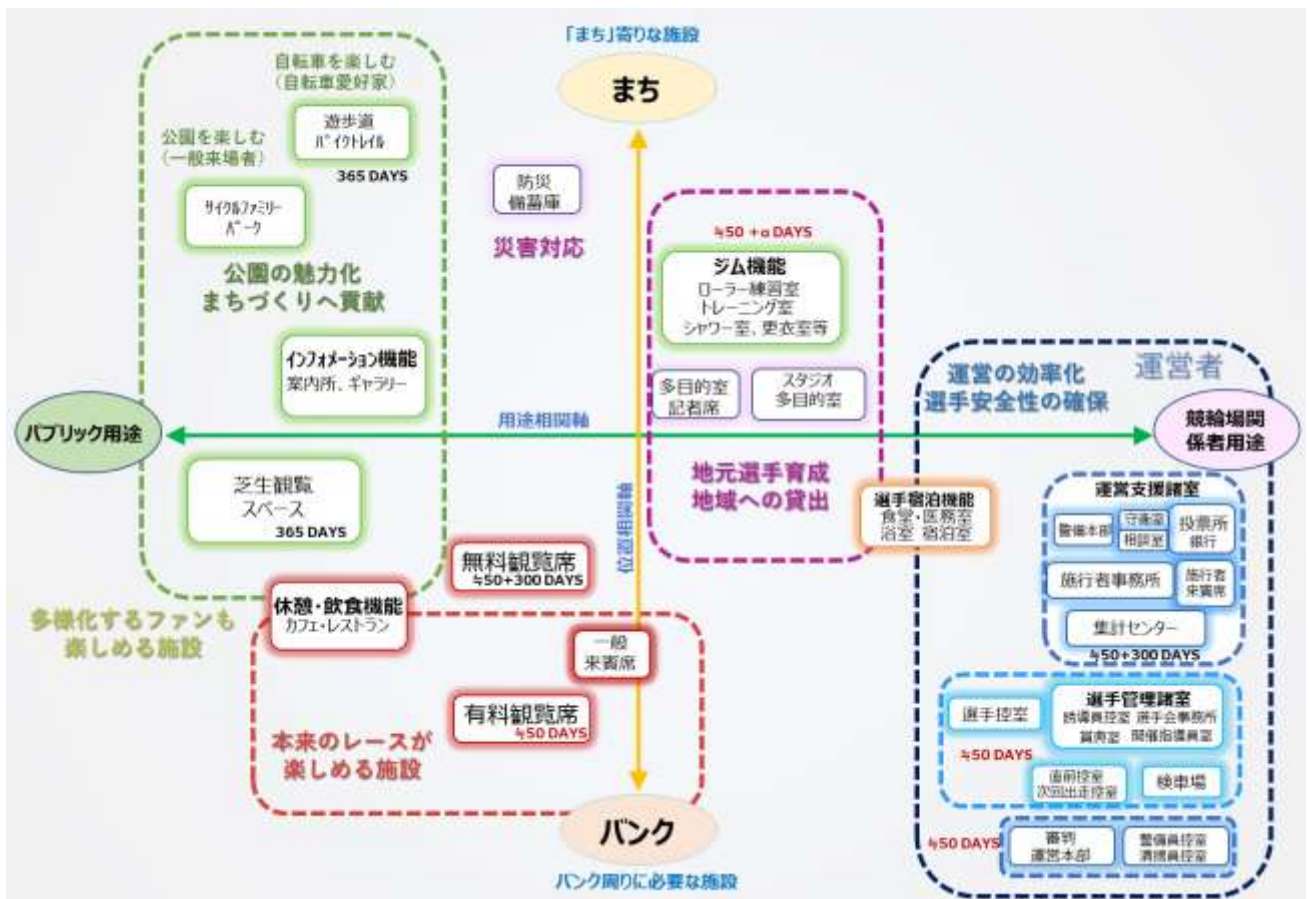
「まち」寄りな施設

まち

自転車を楽しむ
（自転車愛好家）

遊歩道
バイクトレイル
365 DAYS

公園を楽しむ
（一般来場者）

サイクルファミリーパーク

公園の魅力化
まちづくりへ貢献

防災
備蓄庫

災害対応

≒50 ＋α DAYS

ジム機能
ローラー練習室
トレーニング室
シャワー室、更衣室等

多目的室
記者席

スタジオ
多目的室

インフォメーション機能
案内所、ギャラリー

運営者

運営の効率化
選手安全性の確保

パブリック用途

用途相関軸

競輪場関係者用途

芝生観覧スペース
365 DAYS

位置相関軸

地元選手育成
地域への貸出

選手宿泊機能
食堂・医務室
浴室 宿泊室

運営支援諸室

警備本部

守衛室
相談室

投票所
銀行

施行者事務所

施行者
来賓席

集計センター
≒50＋300 DAYS

無料観覧席
≒50＋300 DAYS

休憩・飲食機能
カフェ・レストラン

多様化するファンも楽しめる施設

一般
来賓席

有料観覧席
≒50 DAYS

選手控室

選手管理諸室
誘導員控室 選手会事務所
賞典室 開催指導員室

≒50 DAYS

直前控室
次回出走控室

検車場

本来のレースが楽しめる施設

バンク

≒50 DAYS

審判
運営本部

整備員控室
清掃員控室

バンク周りに必要な施設